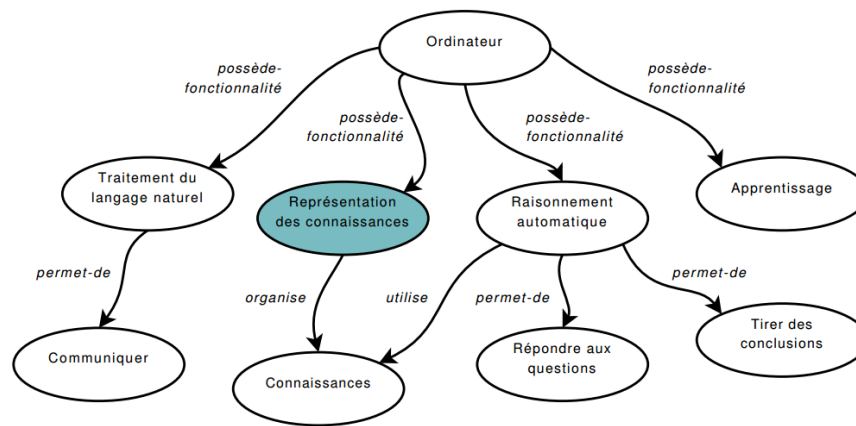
Ordinateur

possède-fonctionnalité

possède-fonctionnalité

possède-fonctionnalité

possède-fonctionnalité

Traitement du langage naturel

Représentation des connaissances

Raisonnement automatique

Apprentissage

permet-de

organise

utilise

permet-de

permet-de

Communiquer

Connaissances

Répondre aux questions

Tirer des conclusions